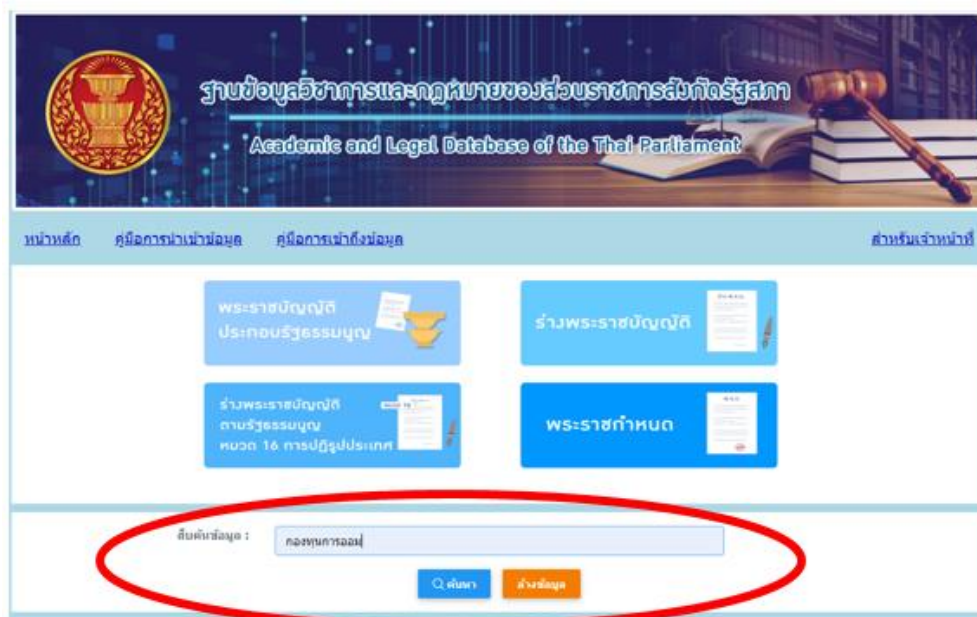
ฐานข้อมูลวิชาการและกฎหมายของส่วนราชการสังกัดรัฐสภา

Academic and Legal Database of the Thai Parliament

หน้าหลัก คู่มือการนำเข้าข้อมูล คู่มือการเข้าถึงข้อมูล สำหรับเจ้าหน้าที่

พระราชบัญญัติประกอบรัฐธรรมนูญ

ร่างพระราชบัญญัติ

ร่างพระราชบัญญัติตามรัฐธรรมนูญ หมวด 16 การปฏิรูปประเทศ

พระราชกำหนด

สืบค้นข้อมูล : กองทุนการออม

ค้นหา ล้างข้อมูล